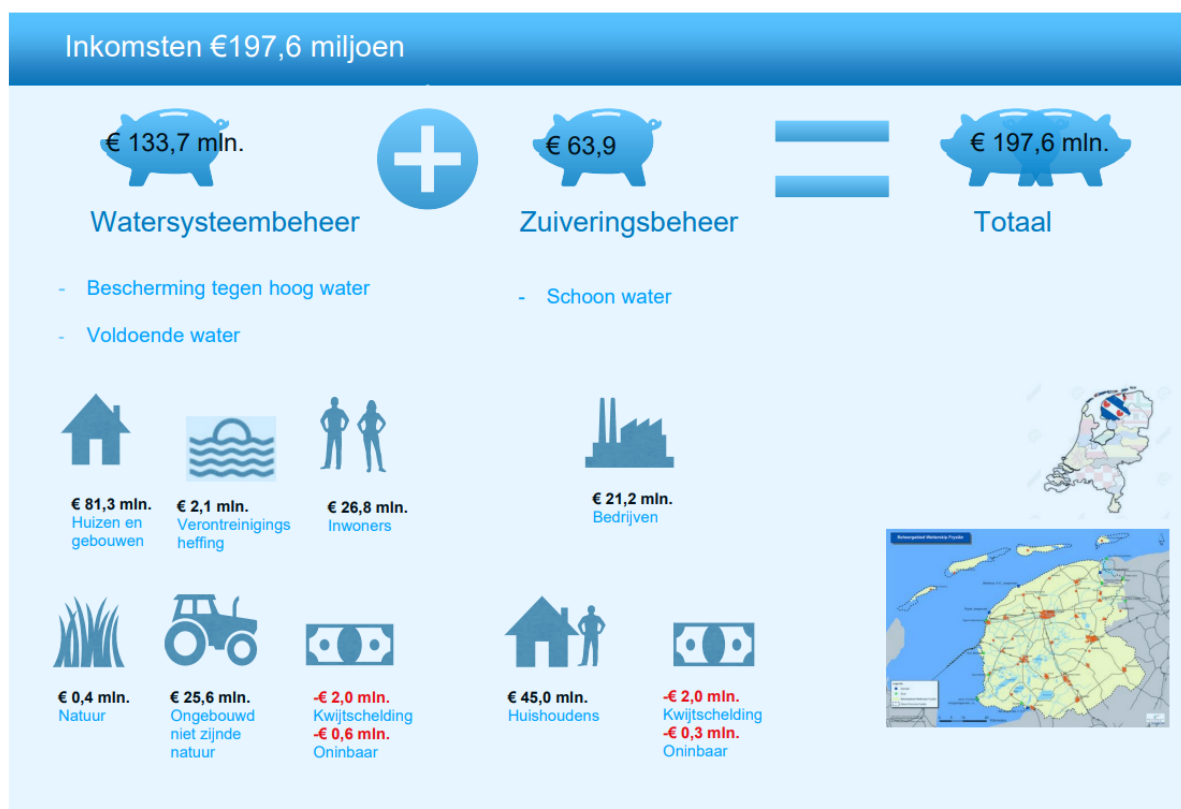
Inkomsten €197,6 miljoen

€ 133,7 mln.

€ 63,9

€ 197,6 mln.

Watersysteembeheer

Zuiveringsbeheer

Totaal

- Bescherming tegen hoog water

- Voldoende water

- Schoon water

€ 81,3 mln.
Huizen en gebouwen

€ 2,1 mln.
Verontreinigings heffing

€ 26,8 mln.
Inwoners

€ 21,2 mln.
Bedrijven

€ 0,4 mln.
Natuur

€ 25,6 mln.
Ongebouwd niet zijnde natuur

-€ 2,0 mln.
Kwijtschelding
-€ 0,6 mln.
Oninbaar

€ 45,0 mln.
Huishoudens

-€ 2,0 mln.
Kwijtschelding
-€ 0,3 mln.
Oninbaar

Beheergebied Wetterskip Fryslân